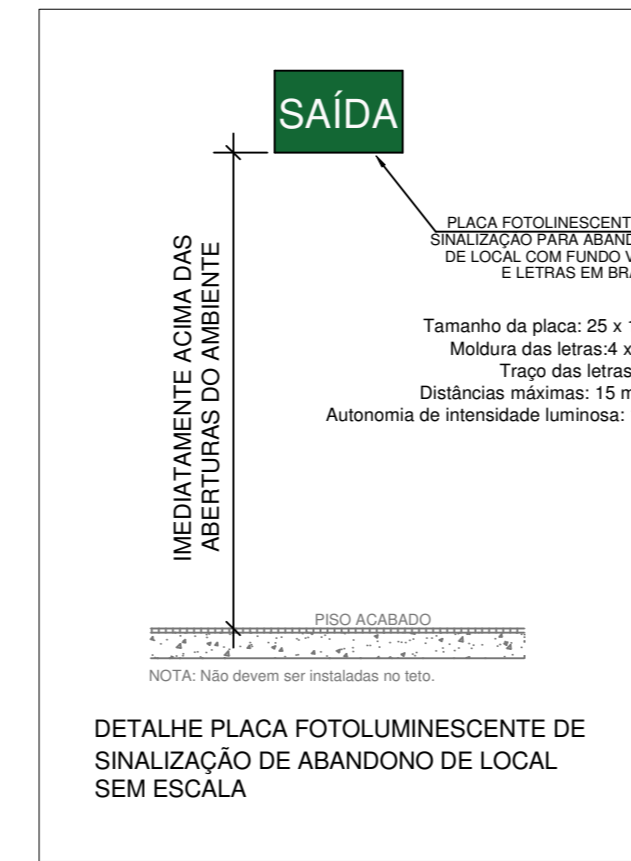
SAÍDA

PLACA FOTOLINESCENT
SINALIZAÇÃO PARA ABAND
DE LOCAL COM FUNDO V
E LETRAS EM BRA

Tamanho da placa: 25 x 1
Moldura das letras:4 x
Traço das letras
Distâncias máximas: 15 m
Autonomia de intensidade luminosa:

IMEDIATAMENTE ACIMA DAS ABERTURAS DO AMBIENTE

PISO ACABADO

NOTA: Não devem ser instaladas no teto.

DETALHE PLACA FOTOLUMINESCENTE DE SINALIZAÇÃO DE ABANDONO DE LOCAL SEM ESCALA